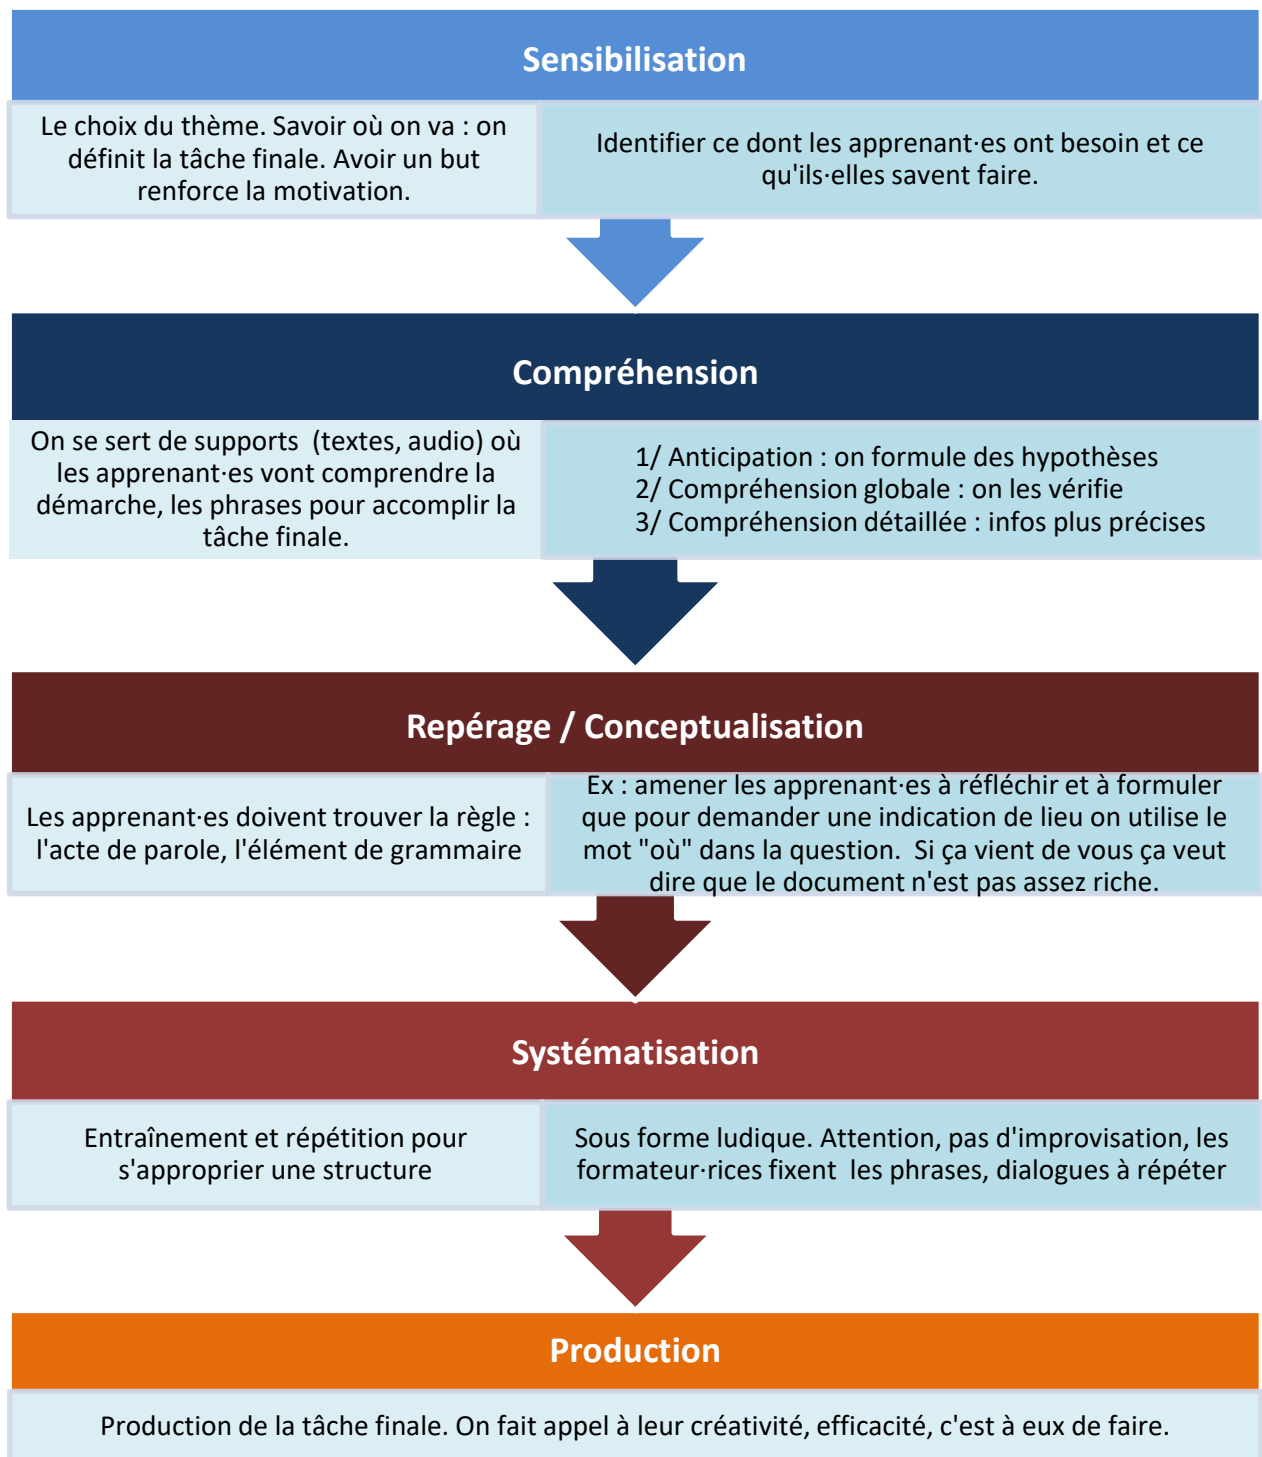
Sensibilisation

Le choix du thème. Savoir où on va : on définit la tâche finale. Avoir un but renforce la motivation.

Identifier ce dont les apprenant·es ont besoin et ce qu'ils·elles savent faire.

Compréhension

On se sert de supports (textes, audio) où les apprenant·es vont comprendre la démarche, les phrases pour accomplir la tâche finale.

1/ Anticipation : on formule des hypothèses
2/ Compréhension globale : on les vérifie
3/ Compréhension détaillée : infos plus précises

Repérage / Conceptualisation

Les apprenant·es doivent trouver la règle : l'acte de parole, l'élément de grammaire

Ex : amener les apprenant·es à réfléchir et à formuler que pour demander une indication de lieu on utilise le mot "où" dans la question. Si ça vient de vous ça veut dire que le document n'est pas assez riche.

Systématisation

Entraînement et répétition pour s'approprier une structure

Sous forme ludique. Attention, pas d'improvisation, les formateur·rices fixent les phrases, dialogues à répéter

Production

Production de la tâche finale. On fait appel à leur créativité, efficacité, c'est à eux de faire.